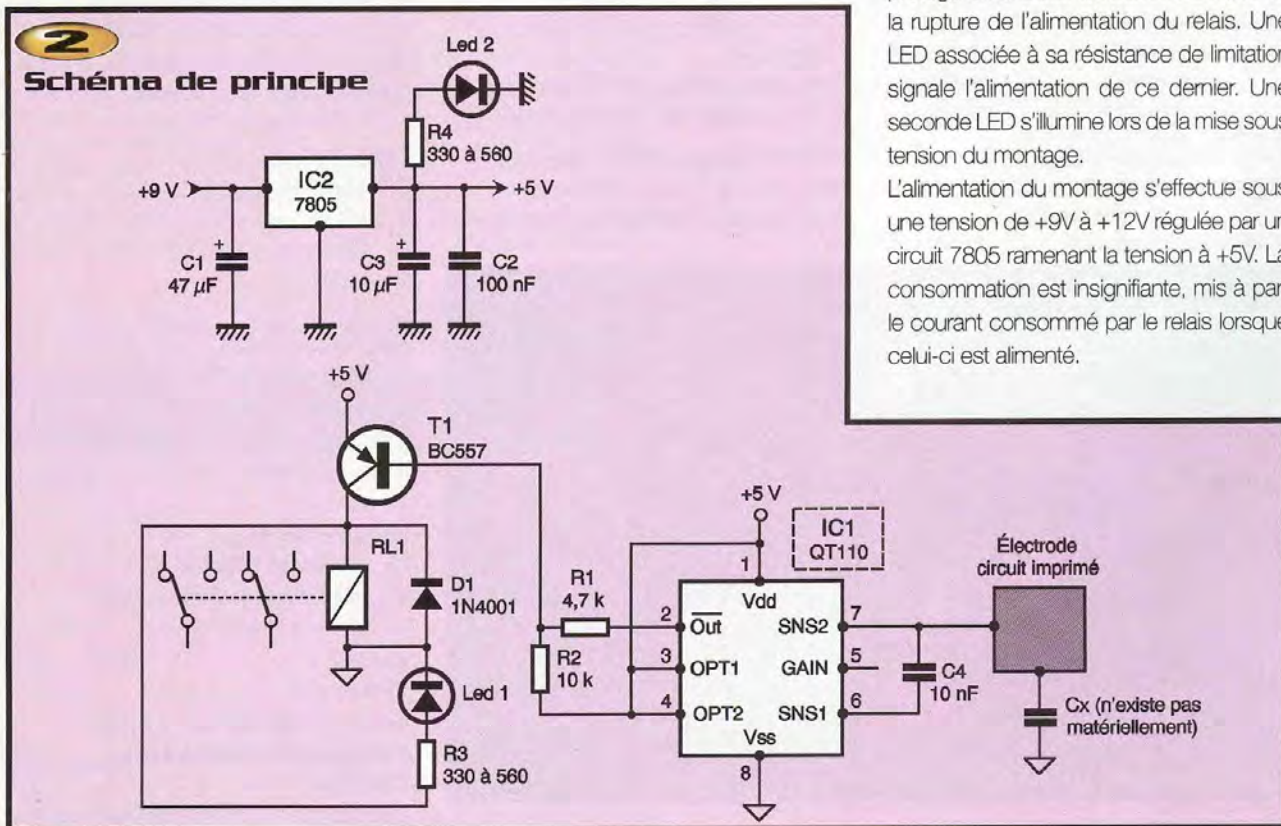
2

Schéma de principe

Led 2

R4
330 à 560

+9 V

IC2
7805

+5 V

C1
47 µF

C3
10 µF

C2
100 nF

+5 V

T1
BC557

+5 V

IC1
QT110

RL1

D1
1N4001

R1
4,7 k

R2
10 k

Led 1

R3
330 à 560

1
Vdd
2 $\overline{\text{Out}}$
3 OPT1
4 OPT2
SNS2 7
GAIN 5
SNS1 6
Vss
8

C4
10 nF

Électrode
circuit imprimé

Cx (n'existe pas matériellement)

la rupture de l'alimentation du relais. Une LED associée à sa résistance de limitation signale l'alimentation de ce dernier. Une seconde LED s'illumine lors de la mise sous tension du montage.

L'alimentation du montage s'effectue sous une tension de +9V à +12V régulée par un circuit 7805 ramenant la tension à +5V. La consommation est insignifiante, mis à part le courant consommé par le relais lorsque celui-ci est alimenté.